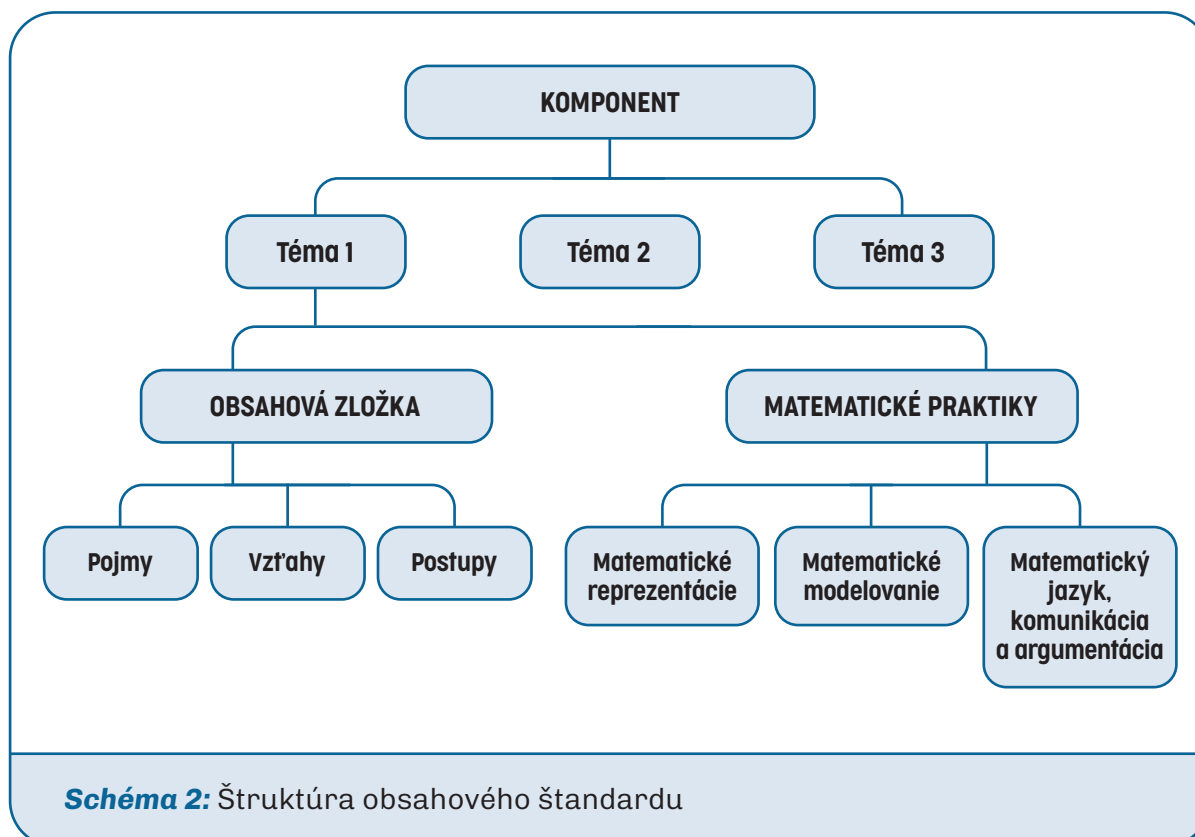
KOMPONENT

Téma 1

Téma 2

Téma 3

OBSAHOVÁ ZLOŽKA

MATEMATICKÉ PRAKTIKY

Pojmy

Vzťahy

Postupy

Matematické reprezentácie

Matematické modelovanie

Matematický jazyk, komunikácia a argumentácia

Schéma 2: Štruktúra obsahového štandardu